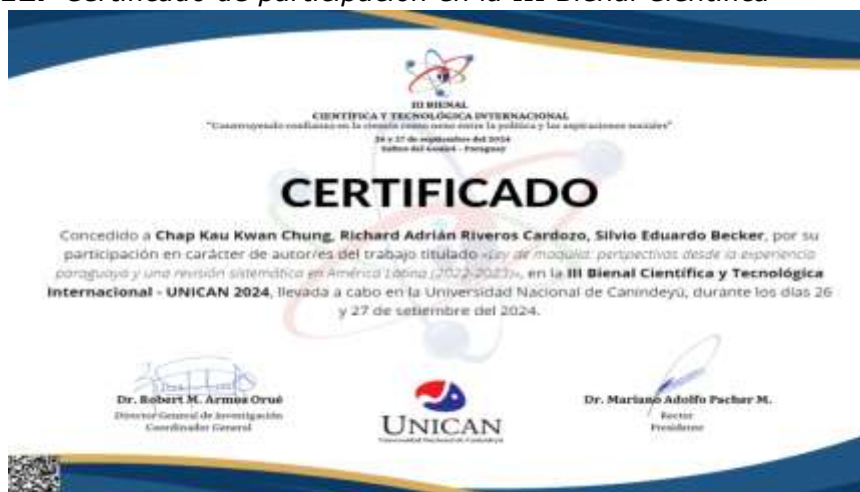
12. Certificado de participación en la III Bienal Científica

III BIENAL
CIENTÍFICA Y TECNOLÓGICA INTERNACIONAL
"Construyendo confianza en la ciencia como nexo entre la política y las aspiraciones sociales"
26 y 27 de septiembre del 2024
Salto del Guairá - Paraguay

CERTIFICADO

Concedido a Chap Kau Kwan Chung, Richard Adrián Riveros Cardozo, Silvio Eduardo Becker, por su participación en carácter de autor/es del trabajo titulado «Ley de maquila: perspectivas desde la experiencia paraguaya y una revisión sistemática en América Latina (2022-2023)», en la III Bienal Científica y Tecnológica Internacional - UNICAN 2024, llevada a cabo en la Universidad Nacional de Canindeyú, durante los días 26 y 27 de setiembre del 2024.

Dr. Robert M. Armoa Orué
Director General de Investigación
Coordinador General

UNICAN
Universidad Nacional de Canindeyú

Dr. Mariano Adolfo Pacher M.
Rector
Presidente